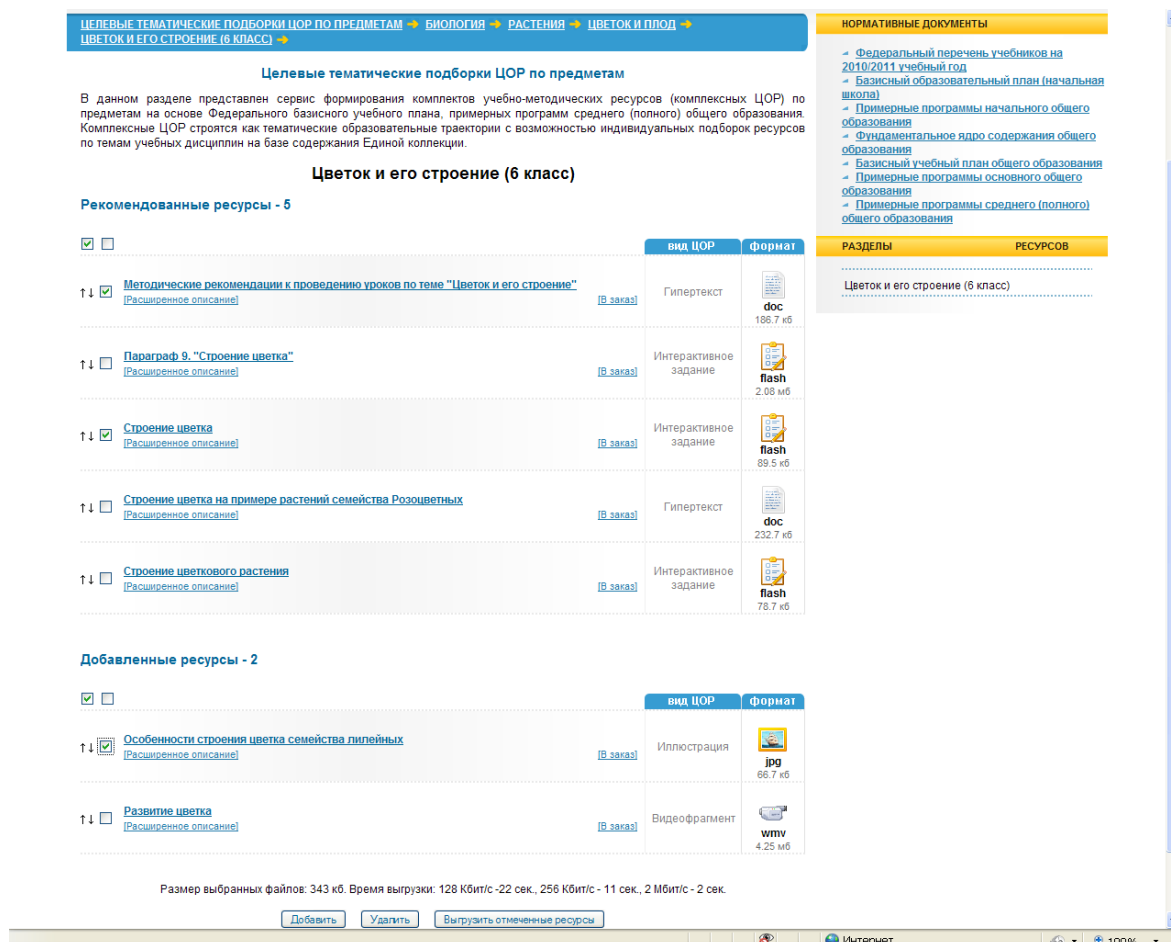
ЦЕЛЕВЫЕ ТЕМАТИЧЕСКИЕ ПОДБОРКИ ЦОР ПО ПРЕДМЕТАМ → БИОЛОГИЯ → РАСТЕНИЯ → ЦВЕТОК И ПЛОД → ЦВЕТОК И ЕГО СТРОЕНИЕ (6 КЛАСС) →

Целевые тематические подборки ЦОР по предметам

В данном разделе представлен сервис формирования комплектов учебно-методических ресурсов (комплексных ЦОР) по предметам на основе Федерального базисного учебного плана, примерных программ среднего (полного) общего образования. Комплексные ЦОР строятся как тематические образовательные траектории с возможностью индивидуальных подборок ресурсов по темам учебных дисциплин на базе содержания Единой коллекции.

Цветок и его строение (6 класс)

Рекомендованные ресурсы - 5

| | | вид ЦОР | формат |
|---|---|---|---|
| Методические рекомендации к проведению уроков по теме "Цветок и его строение" [Расширенное описание] | [В заказ] | Гипертекст | doc 186.7 кб |
| Параграф 9. "Строение цветка" [Расширенное описание] | [В заказ] | Интерактивное задание | flash 2.08 мб |
| Строение цветка [Расширенное описание] | [В заказ] | Интерактивное задание | flash 89.5 кб |
| Строение цветка на примере растений семейства Розоцветных [Расширенное описание] | [В заказ] | Гипертекст | doc 232.7 кб |
| Строение цветкового растения [Расширенное описание] | [В заказ] | Интерактивное задание | flash 78.7 кб |

Добавленные ресурсы - 2

| | | вид ЦОР | формат |
|---|---|---|---|
| Особенности строения цветка семейства лилейных [Расширенное описание] | [В заказ] | Иллюстрация | jpg 66.7 кб |
| Развитие цветка [Расширенное описание] | [В заказ] | Видеофрагмент | wmv 4.25 мб |

Размер выбранных файлов: 343 кб. Время выгрузки: 128 Кбит/с -22 сек., 256 Кбит/с - 11 сек., 2 Мбит/с - 2 сек.

Добавить Удалить Выгрузить отмеченные ресурсы

НОРМАТИВНЫЕ ДОКУМЕНТЫ

Федеральный перечень учебников на 2010/2011 учебный год
Базисный образовательный план (начальная школа)
Примерные программы начального общего образования
Фундаментальное ядро содержания общего образования
Базисный учебный план общего образования
Примерные программы основного общего образования
Примерные программы среднего (полного) общего образования

РАЗДЕЛЫ РЕСУРСОВ

Цветок и его строение (6 класс)

Интернет 100%